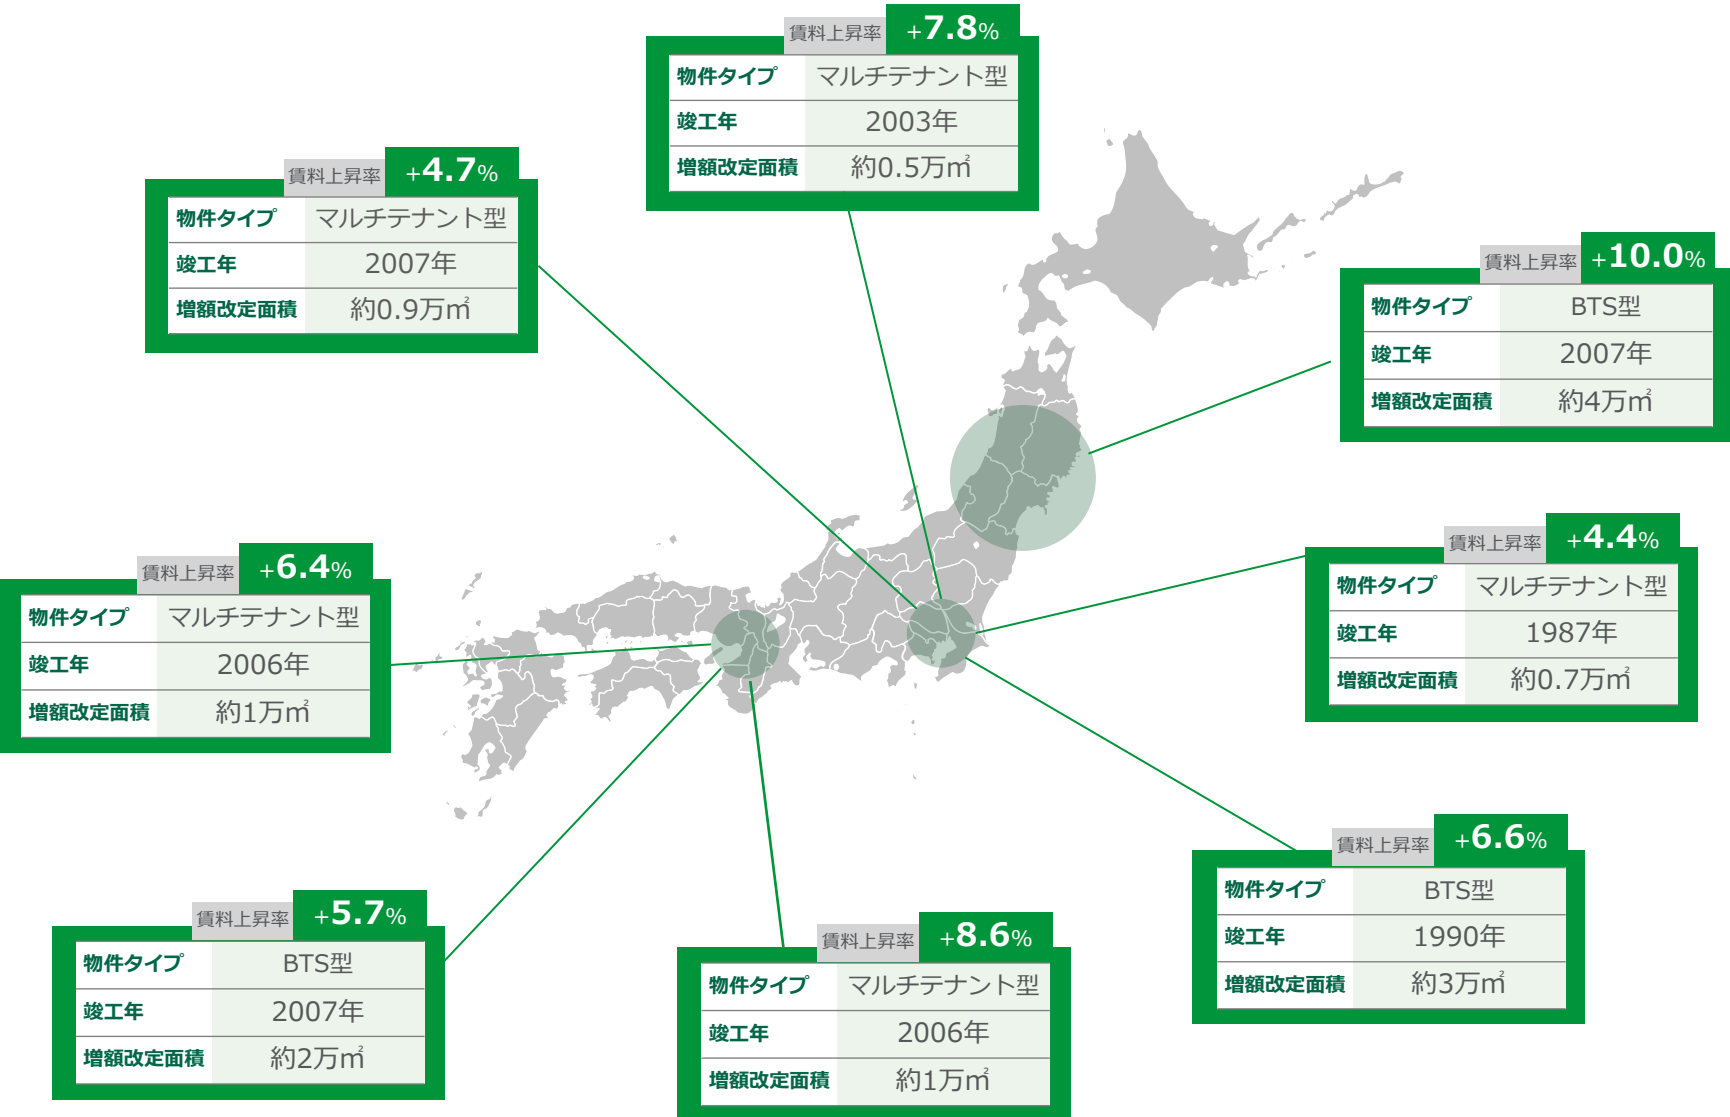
賃料上昇率 +7.8%

| 物件タイプ | マルチテナント型 |
|---|---|
| 竣工年 | 2003年 |
| 増額改定面積 | 約0.5万㎡ |

賃料上昇率 +4.7%

| 物件タイプ | マルチテナント型 |
|---|---|
| 竣工年 | 2007年 |
| 増額改定面積 | 約0.9万㎡ |

賃料上昇率 +10.0%

| 物件タイプ | BTS型 |
|---|---|
| 竣工年 | 2007年 |
| 増額改定面積 | 約4万㎡ |

賃料上昇率 +6.4%

| 物件タイプ | マルチテナント型 |
|---|---|
| 竣工年 | 2006年 |
| 増額改定面積 | 約1万㎡ |

賃料上昇率 +4.4%

| 物件タイプ | マルチテナント型 |
|---|---|
| 竣工年 | 1987年 |
| 増額改定面積 | 約0.7万㎡ |

賃料上昇率 +6.6%

| 物件タイプ | BTS型 |
|---|---|
| 竣工年 | 1990年 |
| 増額改定面積 | 約3万㎡ |

賃料上昇率 +5.7%

| 物件タイプ | BTS型 |
|---|---|
| 竣工年 | 2007年 |
| 増額改定面積 | 約2万㎡ |

賃料上昇率 +8.6%

| 物件タイプ | マルチテナント型 |
|---|---|
| 竣工年 | 2006年 |
| 増額改定面積 | 約1万㎡ |